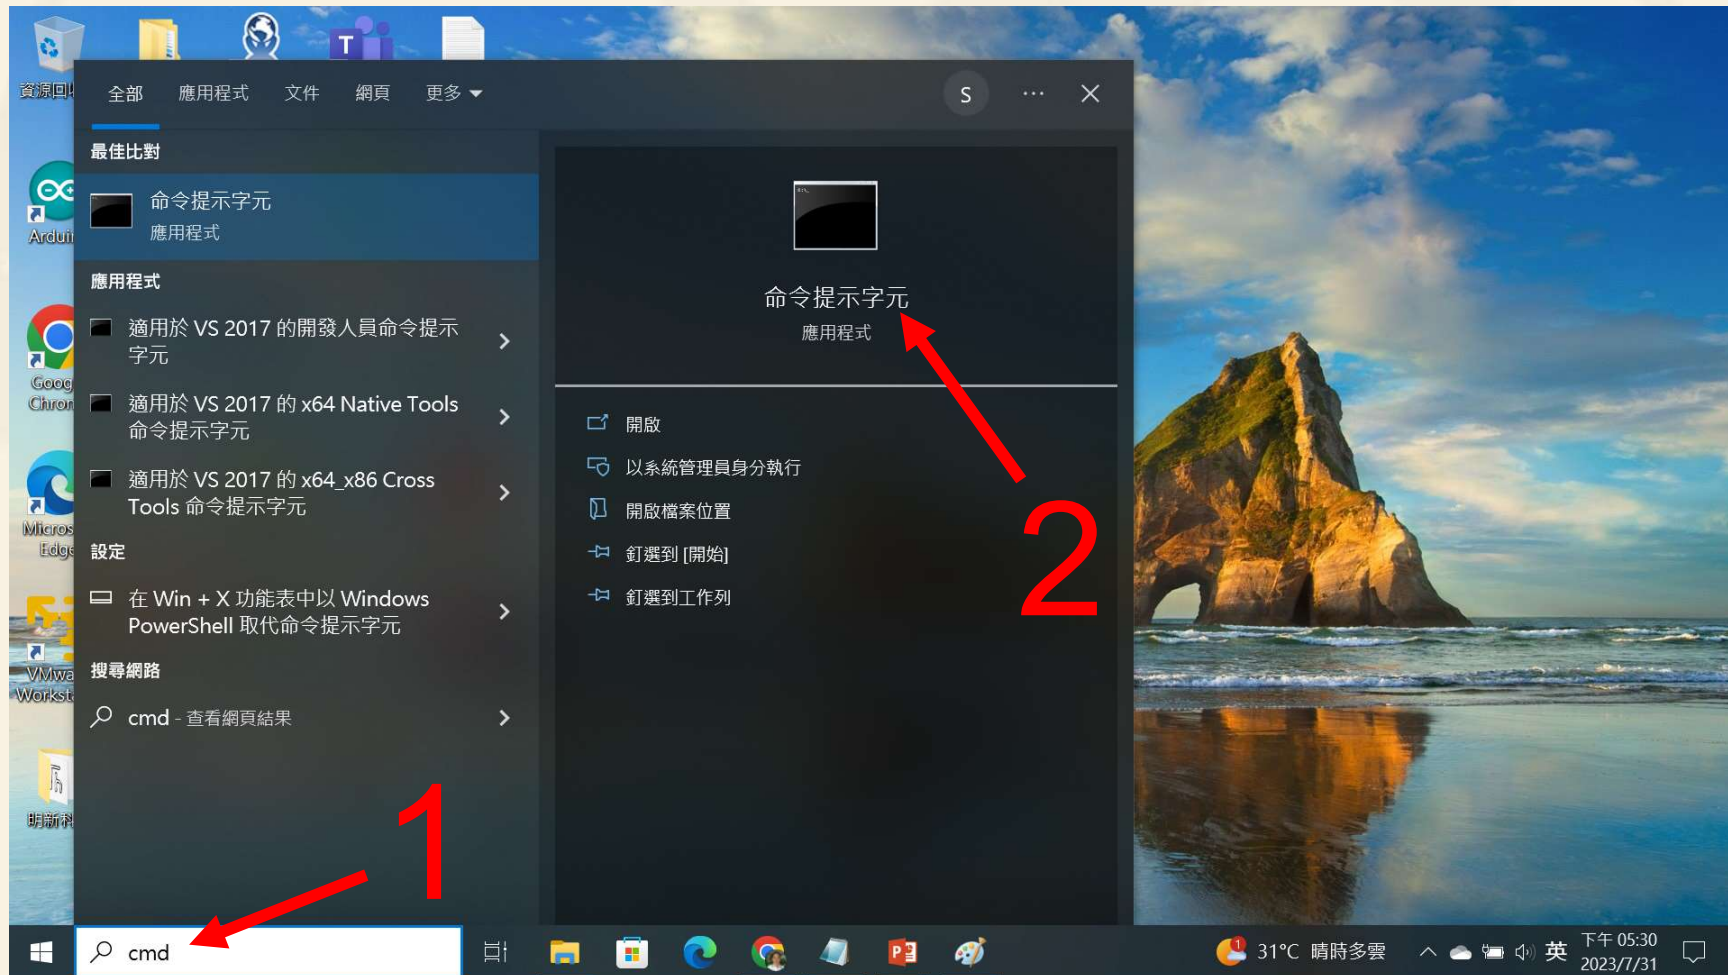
資源回收

Ardui

Goog Chron

Micros Edge

VMwa Workst

明新科

全部 應用程式 文件 網頁 更多

S ··· ✕

最佳比對

命令提示字元
應用程式

應用程式

適用於 VS 2017 的開發人員命令提示字元

適用於 VS 2017 的 x64 Native Tools 命令提示字元

適用於 VS 2017 的 x64_x86 Cross Tools 命令提示字元

設定

在 Win + X 功能表中以 Windows PowerShell 取代命令提示字元

搜尋網路

cmd - 查看網頁結果

命令提示字元
應用程式

開啟
以系統管理員身分執行
開啟檔案位置
釘選到 [開始]
釘選到工作列

2

1

cmd

1

31°C 晴時多雲 英 下午 05:30 2023/7/31